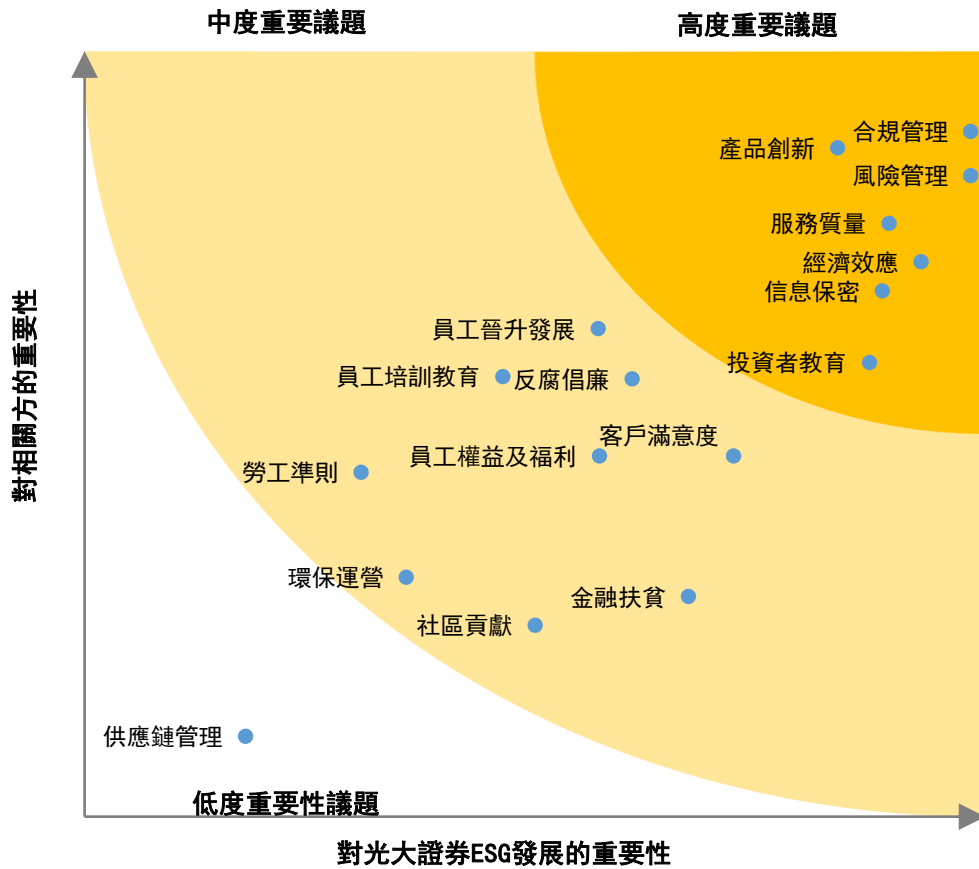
中度重要議題

高度重要議題

對相關方的重要性

合規管理
產品創新
風險管理
服務質量
經濟效應
信息保密
員工晉升發展
投資者教育
員工培訓教育
反腐倡廉
客戶滿意度
員工權益及福利
勞工準則
環保運營
金融扶貧
社區貢獻
供應鏈管理

低度重要性議題

對光大證券ESG發展的重要性